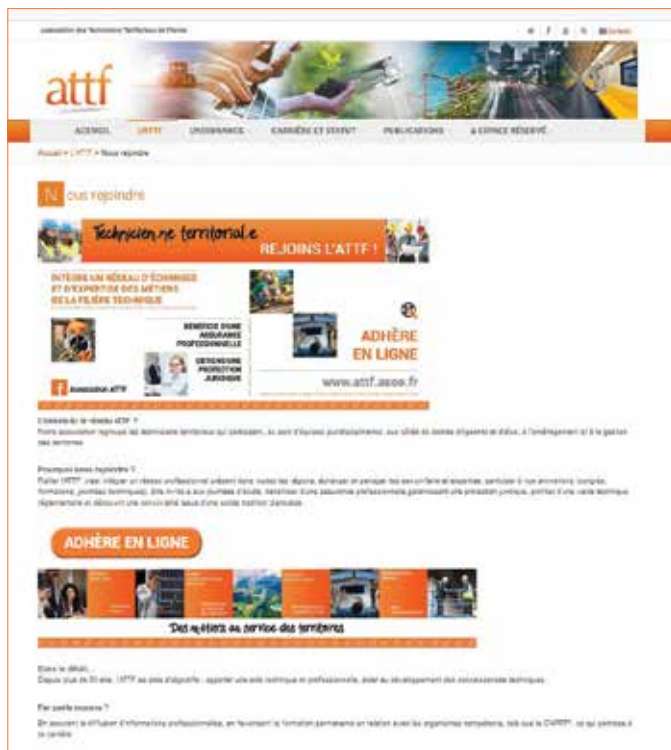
Association des Techniciens Territoriaux de France

Contact

attf

ACCUEIL | L'ATTF | GOUVERNANCE | CARRIÈRE ET STATUT | PUBLICATIONS | ESPACE RÉSERVÉ

Accueil > L'ATTF > Nous rejoindre

Nous rejoindre

Technicien.ne territorial.e
REJOINS L'ATTF !

INTÈGRE UN RÉSEAU D'ÉCHANGES ET D'EXPERTISE DES MÉTIERS DE LA FILIÈRE TECHNIQUE

BÉNÉFICIE D'UNE ASSURANCE PROFESSIONNELLE

OBTIENS UNE PROTECTION JURIDIQUE

ADHÈRE EN LIGNE

www.attf.asso.fr

Association ATTF

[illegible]

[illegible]

ADHÈRE EN LIGNE

Des métiers au service des territoires

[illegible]

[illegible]